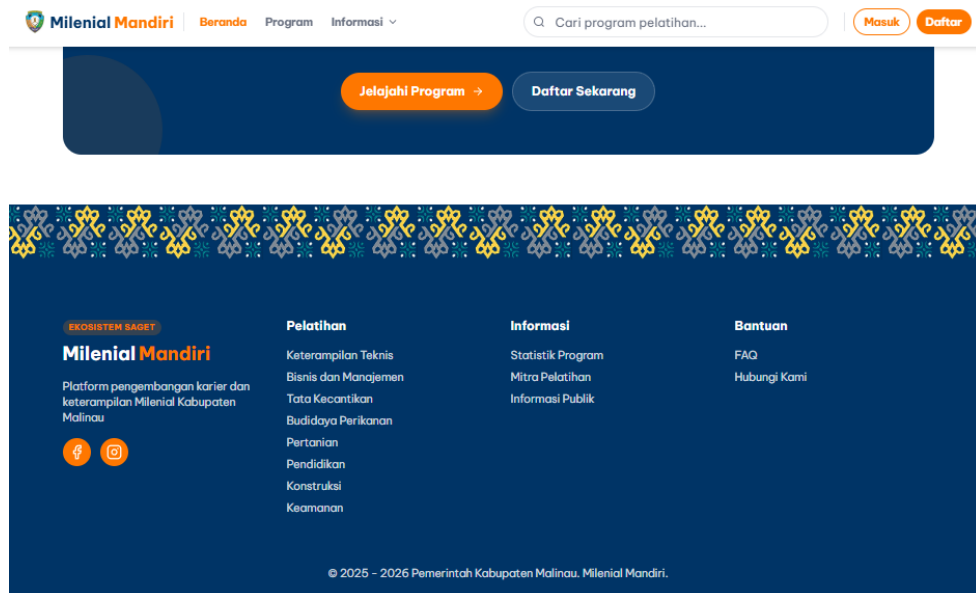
Milenial Mandiri Beranda Program Informasi

Cari program pelatihan...

Masuk Daftar

Jelajahi Program →

Daftar Sekarang

EKOSISTEM SAGET

Milenial Mandiri

Platform pengembangan karier dan keterampilan Milenial Kabupaten Malinau

Pelatihan

Keterampilan Teknis
Bisnis dan Manajemen
Tata Kecantikan
Budidaya Perikanan
Pertanian
Pendidikan
Konstruksi
Keamanan

Informasi

Statistik Program
Mitra Pelatihan
Informasi Publik

Bantuan

FAQ
Hubungi Kami

© 2025 - 2026 Pemerintah Kabupaten Malinau. Milenial Mandiri.